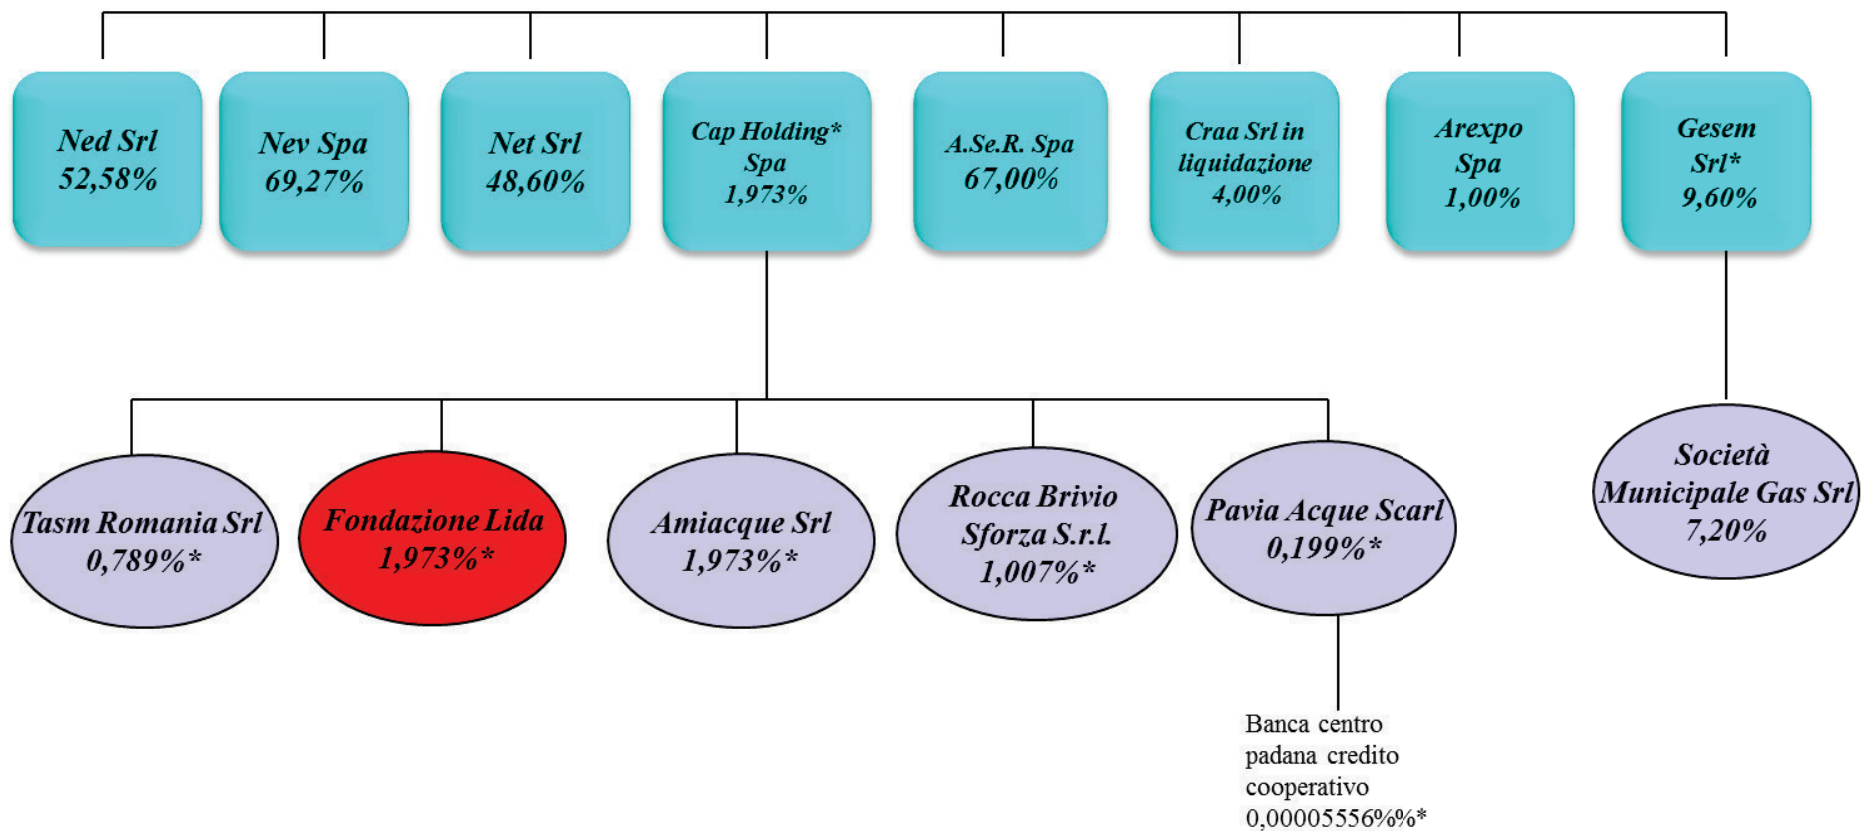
Ned Srl
52,58%

Nev Spa
69,27%

Net Srl
48,60%

Cap Holding*
Spa
1,973%

A.Se.R. Spa
67,00%

Craa Srl in
liquidazione
4,00%

Arexpo
Spa
1,00%

Gesem
Srl*
9,60%

Tasm Romania Srl
0,789%*

Fondazione Lida
1,973%*

Amiacque Srl
1,973%*

Rocca Brivio
Sforza S.r.l.
1,007%*

Pavia Acque Scarl
0,199%*

Società
Municipale Gas Srl
7,20%

Banca centro padana credito cooperativo 0,00005556%%*